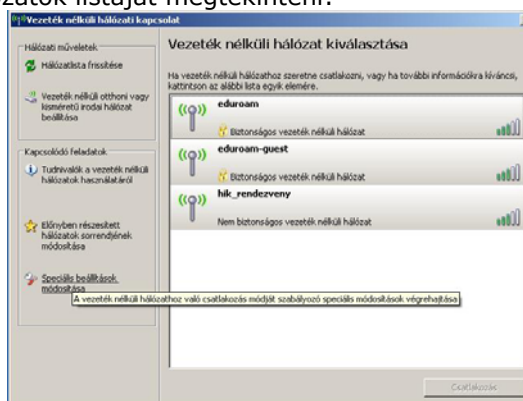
zatok listáját megtekinteni.

Vezeték nélküli hálózati kapcsolat

Hálózati műveletek

Hálózatlista frissítése

Vezeték nélküli otthoni vagy kisméretű irodai hálózat beállítása

Kapcsolódó feladatok

Tudnivalók a vezeték nélküli hálózatok használatáról

Előnyben részesített hálózatok sorrendjének módosítása

Speciális beállítások módosítása

Vezeték nélküli hálózat kiválasztása

Ha vezeték nélküli hálózathoz szeretne csatlakozni, vagy ha további információkra kíváncsi, kattintson az alábbi lista egyik elemére.

eduroam

Biztonságos vezeték nélküli hálózat

eduroam-guest

Biztonságos vezeték nélküli hálózat

hik_rendezveny

Nem biztonságos vezeték nélküli hálózat

A vezeték nélküli hálózathoz való csatlakozás módját szabályozó speciális módosítások végrehajtása

Csatlakozás